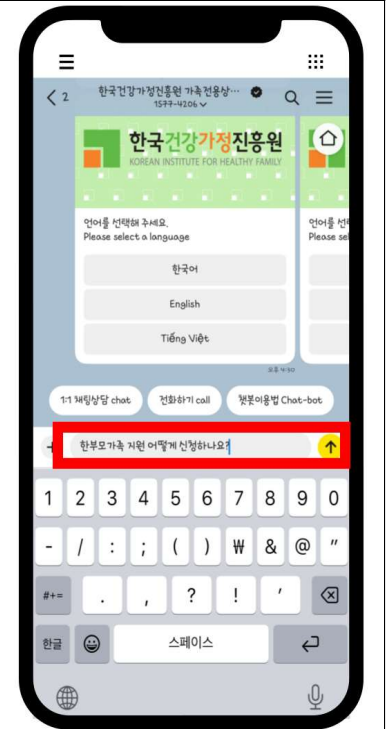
< 2 한국건강가정진흥원 가족 전용상… 1577-4206

한국건강가정진흥원
KOREAN INSTITUTE FOR HEALTHY FAMILY

언어를 선택해 주세요.
Please select a language

한국어

English

Tiếng Việt

오후 4:30

언어를 선택
Please sel

1:1 채팅상담 chat

전화하기 call

챗봇이용법 Chat-bot

+ 한부모가족 지원 어떻게 신청하나요?

1 2 3 4 5 6 7 8 9 0

- / : ; ( ) ₩ & @ "

#+= . , ? ! '

한글 스페이스